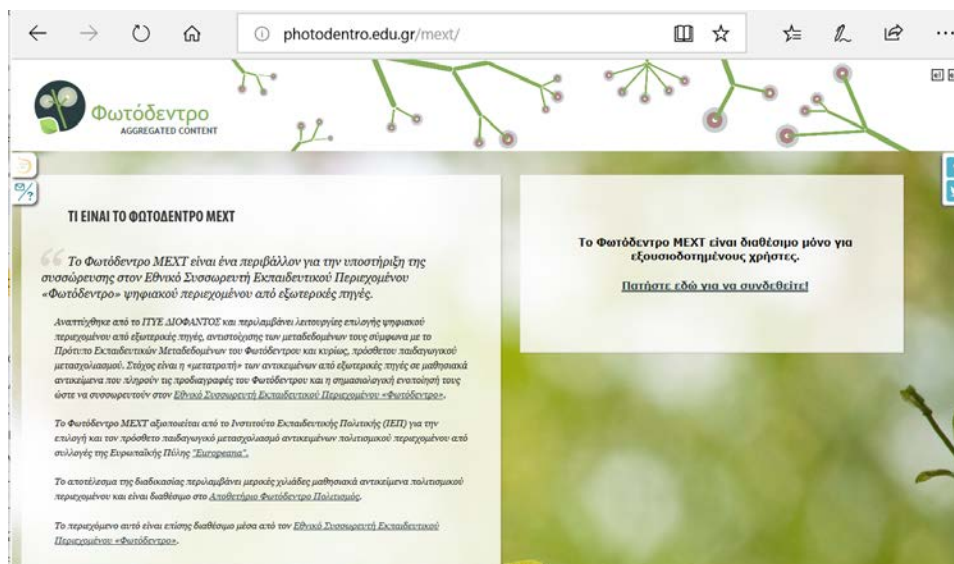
photodentro.edu.gr/mext/

Φωτόδεντρο
AGGREGATED CONTENT

ΤΙ ΕΙΝΑΙ ΤΟ ΦΩΤΟΔΕΝΤΡΟ ΜΕΧΤ

Το Φωτόδεντρο ΜΕΧΤ είναι ένα περιβάλλον για την υποστήριξη της συσσώρευσης στον Εθνικό Συσσωρευτή Εκπαιδευτικού Περιεχομένου «Φωτόδεντρο» ψηφιακού περιεχομένου από εξωτερικές πηγές.

Αναπτύχθηκε από το ΙΤΥΕ ΔΙΟΦΑΝΤΟΣ και περιλαμβάνει λειτουργίες επιλογής ψηφιακού περιεχομένου από εξωτερικές πηγές, αντιστοίχισης των μεταδεδομένων τους σύμφωνα με το Πρότυπο Εκπαιδευτικών Μεταδεδομένων του Φωτόδεντρου και κυρίως, πρόσθετου παιδαγωγικού μετασχολιασμού. Στόχος είναι η «μετατροπή» των αντικειμένων από εξωτερικές πηγές σε μαθησιακά αντικείμενα που πληρούν τις προδιαγραφές του Φωτόδεντρου και η σημασιολογική εναρμόνισή τους ώστε να συσσωρευτούν στον Εθνικό Συσσωρευτή Εκπαιδευτικού Περιεχομένου «Φωτόδεντρο».

Το Φωτόδεντρο ΜΕΧΤ αξιοποιείται από το Ινστιτούτο Εκπαιδευτικής Πολιτικής (ΙΕΠ) για την επιλογή και τον πρόσθετο παιδαγωγικό μετασχολιασμό αντικειμένων πολιτισμικού περιεχομένου από συλλογές της Ευρωπαϊκής Πύλης "Europeana".

Το αποτέλεσμα της διαδικασίας περιλαμβάνει μερικές χιλιάδες μαθησιακά αντικείμενα πολιτισμικού περιεχομένου και είναι διαθέσιμο στο Αποθετήριο Φωτόδεντρο Πολιτισμός.

Το περιεχόμενο αυτό είναι επίσης διαθέσιμο μέσα από τον Εθνικό Συσσωρευτή Εκπαιδευτικού Περιεχομένου «Φωτόδεντρο».

Το Φωτόδεντρο ΜΕΧΤ είναι διαθέσιμο μόνο για εξουσιοδοτημένους χρήστες.

Πατήστε εδώ για να συνδεθείτε!